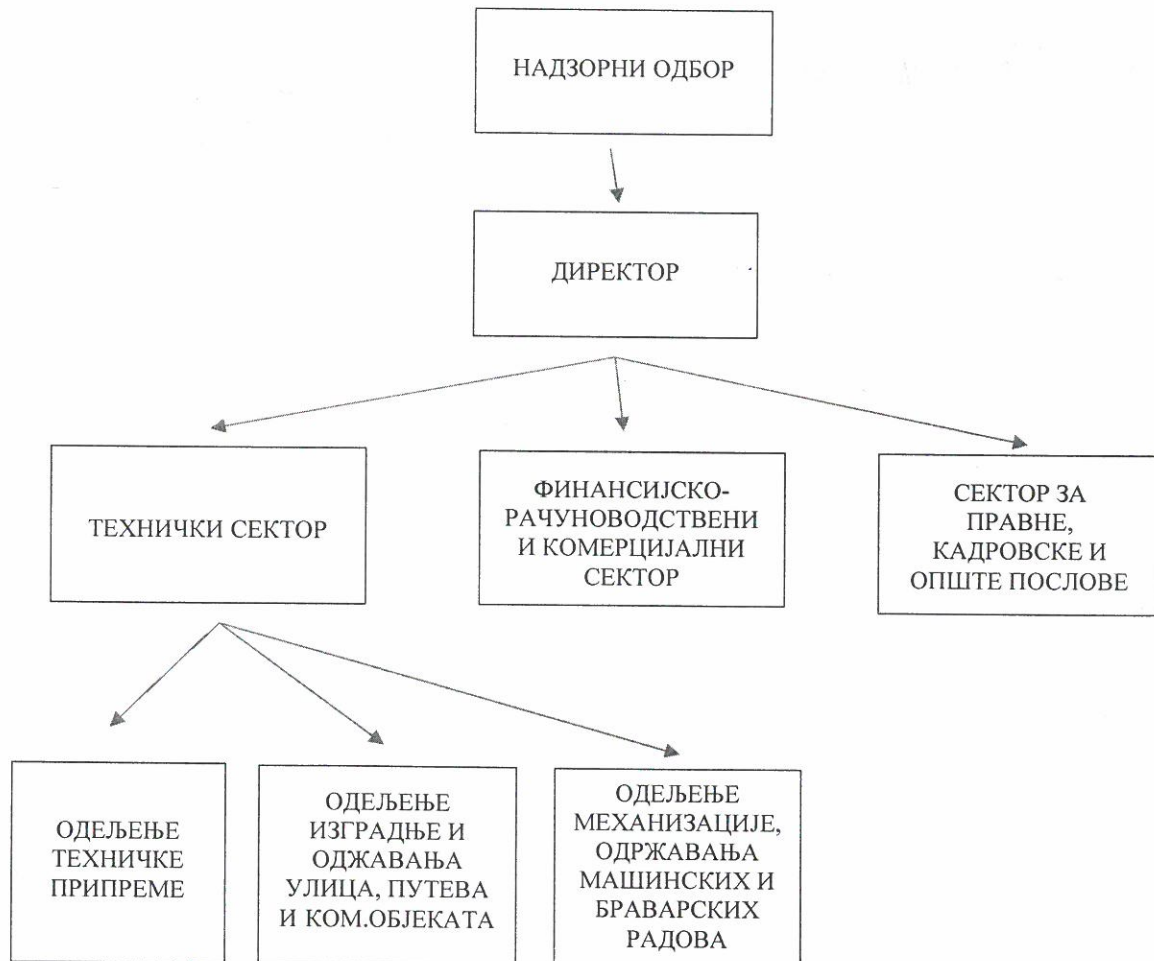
НАДЗОРНИ ОДБОР

ДИРЕКТОР

ТЕХНИЧКИ СЕКТОР

ФИНАНСИЈСКО-РАЧУНОВОДСТВЕНИ И КОМЕРЦИЈАЛНИ СЕКТОР

СЕКТОР ЗА ПРАВНЕ, КАДРОВСКЕ И ОПШТЕ ПОСЛОВЕ

ОДЕЉЕЊЕ ТЕХНИЧКЕ ПРИПРЕМЕ

ОДЕЉЕЊЕ ИЗГРАДЊЕ И ОДЖАВАЊА УЛИЦА, ПУТЕВА И КОМ.ОБЈЕКАТА

ОДЕЉЕЊЕ МЕХАНИЗАЦИЈЕ, ОДРЖАВАЊА МАШИНСКИХ И БРАВАРСКИХ РАДОВА